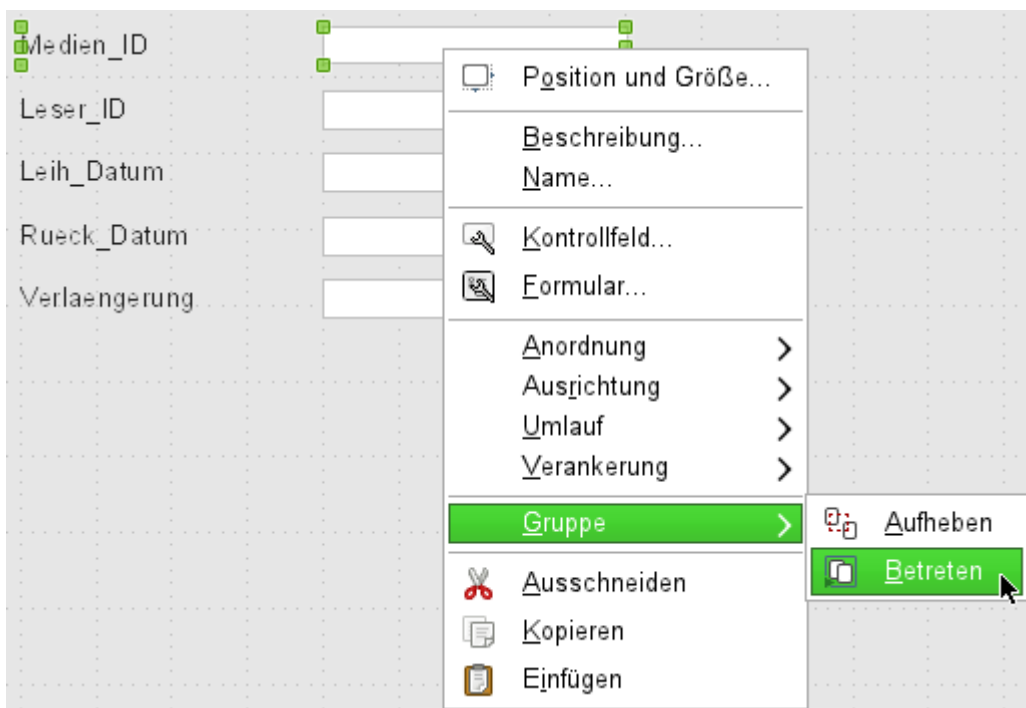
Medien_ID

Leser_ID

Leih_Datum

Rueck_Datum

Verlaengerung

Position und Größe...

Beschreibung...

Name...

Kontrollfeld...

Formular...

Anordnung

Ausrichtung

Umlauf

Verankerung

Gruppe

Aufheben

Betreten

Ausschneiden

Kopieren

Einfügen